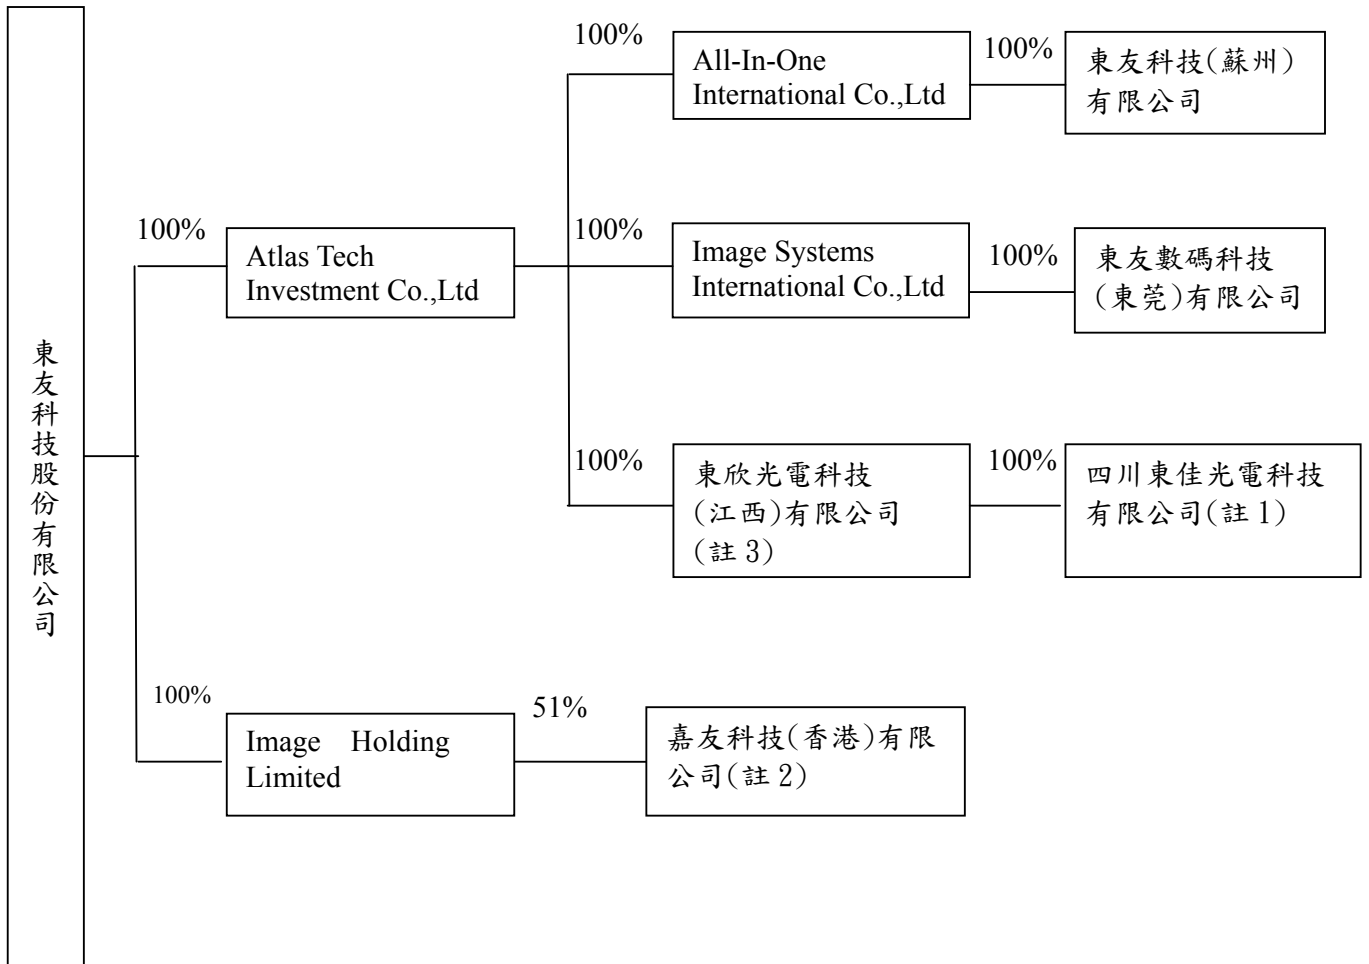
東友科技股份有限公司

100%

Atlas Tech Investment Co.,Ltd

100%

All-In-One International Co.,Ltd

100%

東友科技(蘇州)有限公司

100%

Image Systems International Co.,Ltd

100%

東友數碼科技(東莞)有限公司

100%

東欣光電科技(江西)有限公司(註 3)

100%

四川東佳光電科技有限公司(註 1)

100%

Image Holding Limited

51%

嘉友科技(香港)有限公司(註 2)